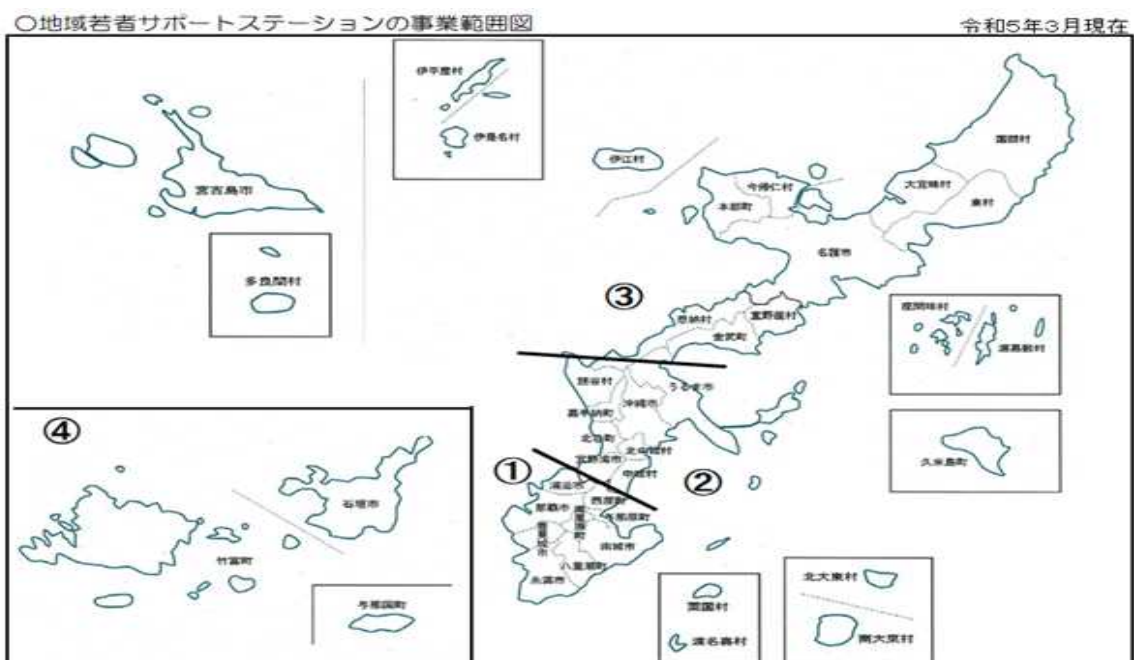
○地域若者サポートステーションの事業範囲図

令和5年3月現在

伊平屋村

伊是名村

伊江村

国頭村

今帰仁村

本部町

大宜味村

東村

宮古島市

名護市

多良間村

③

恩納村

宜野座村

座間味村

渡嘉敷村

金武町

読谷村

うるま市

嘉手納町

沖縄市

④

北谷町

久米島町

北中城村

宜野湾市

①

中城村

②

浦添市

石垣市

西原町

那覇市

与那原町

南風原町

豊見城市

竹富町

南城市

八重瀬町

糸満市

北大東村

与那国町

粟国村

渡名喜村

南大東村